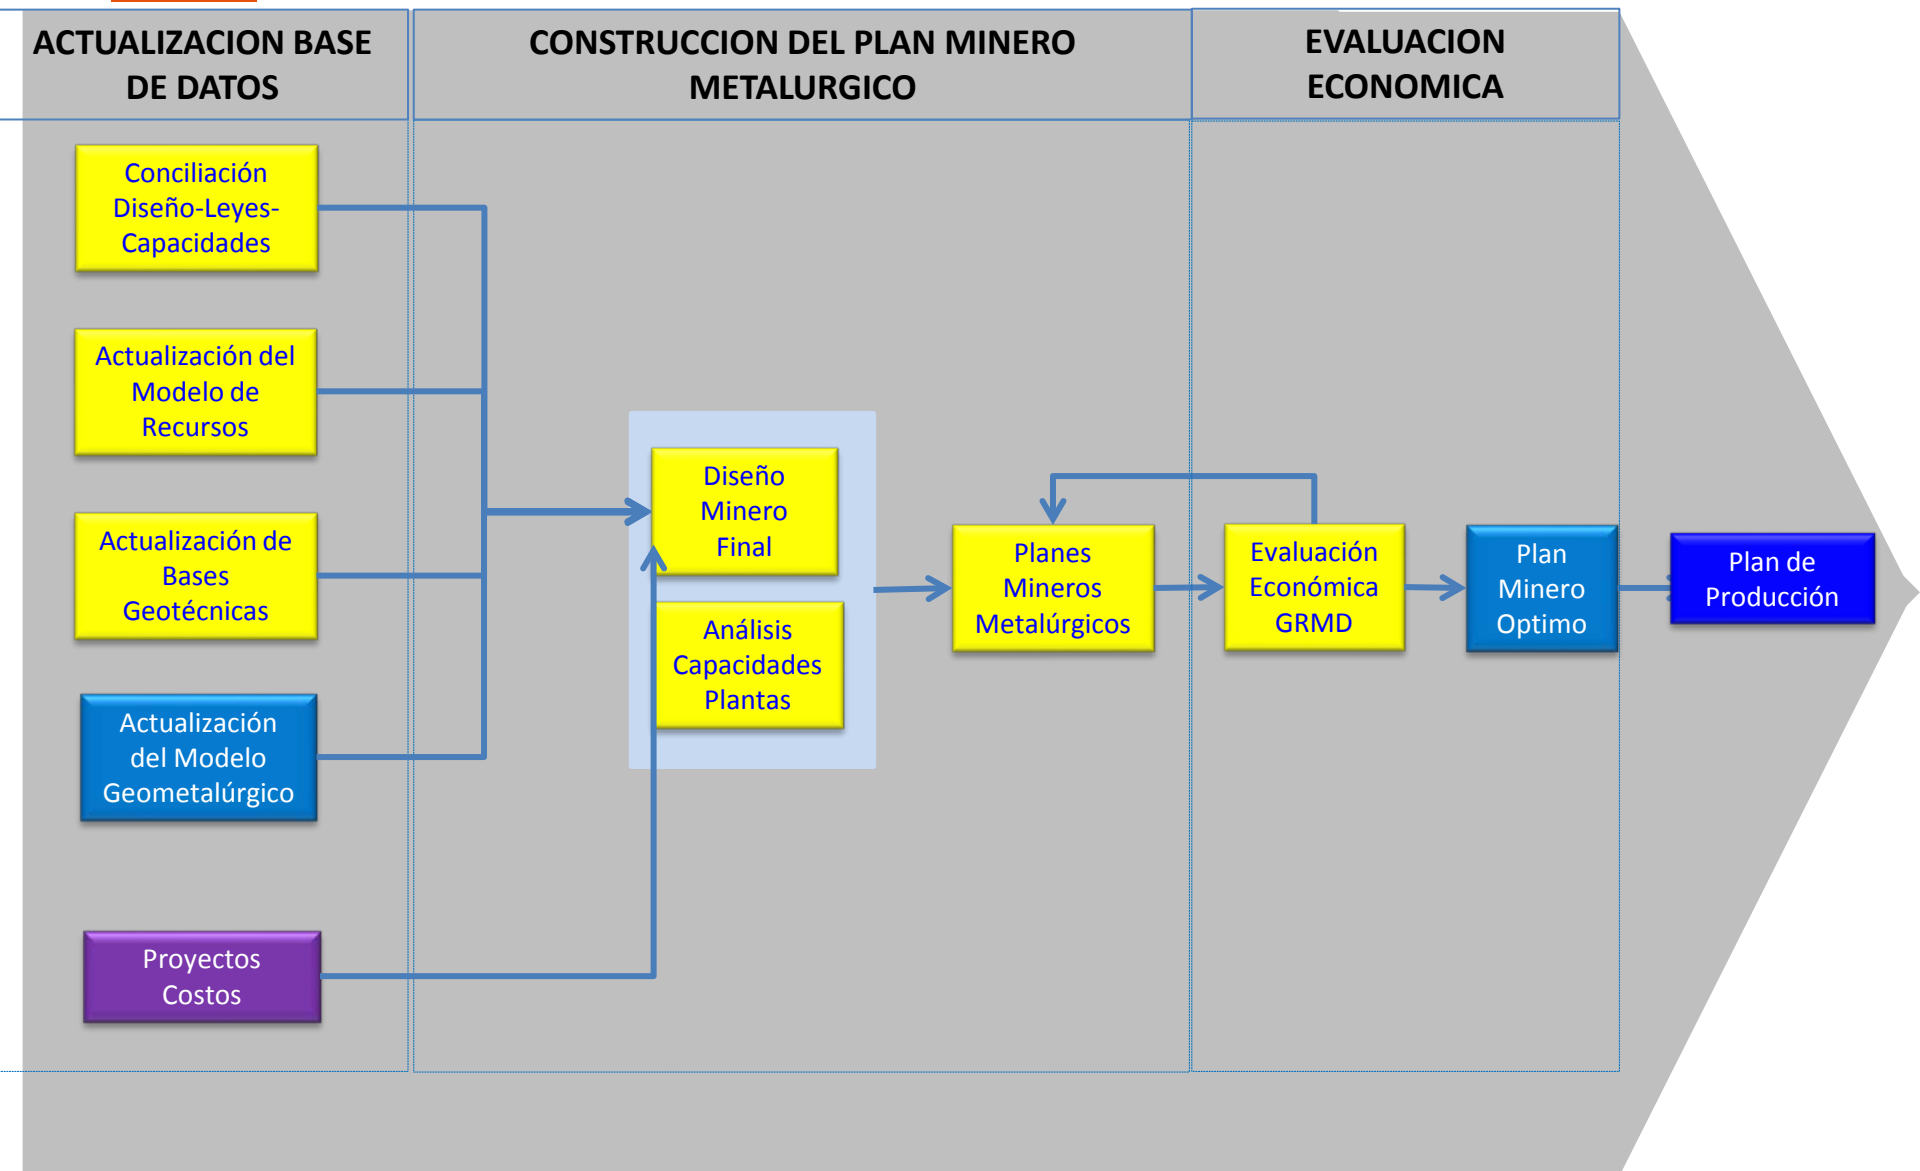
ACTUALIZACION BASE DE DATOS

CONSTRUCCION DEL PLAN MINERO METALURGICO

EVALUACION ECONOMICA

Conciliación Diseño-Leyes-Capacidades

Actualización del Modelo de Recursos

Actualización de Bases Geotécnicas

Actualización del Modelo Geometalúrgico

Proyectos Costos

Diseño Minero Final

Análisis Capacidades Plantas

Planes Mineros Metalúrgicos

Evaluación Económica GRMD

Plan Minero Optimo

Plan de Producción